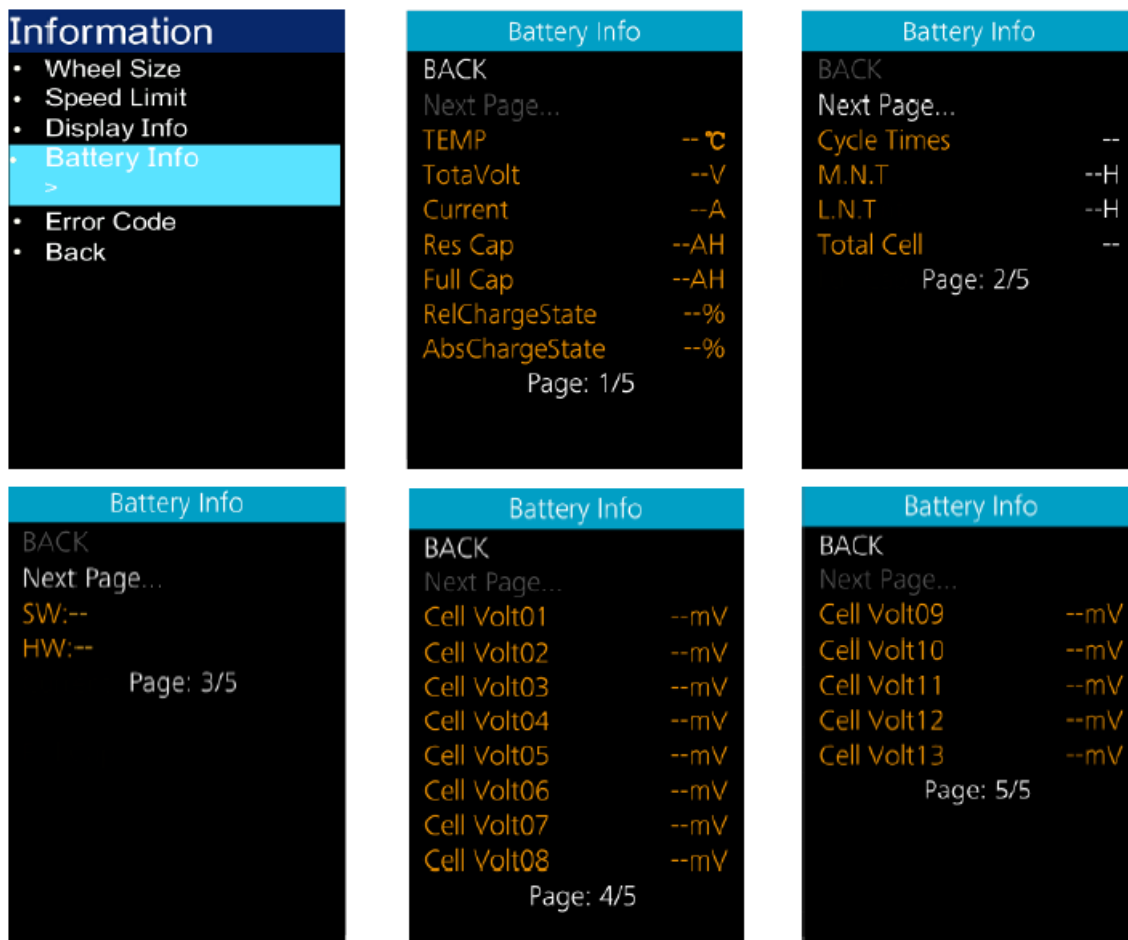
Information
• Wheel Size
• Speed Limit
• Display Info
• Battery Info
>
• Error Code
• Back

Battery Info
BACK
Next Page...
TEMP --℃
TotaVolt --V
Current --A
Res Cap --AH
Full Cap --AH
RelChargeState --%
AbsChargeState --%
Page: 1/5

Battery Info
BACK
Next Page...
Cycle Times --
M.N.T --H
L.N.T --H
Total Cell --
Page: 2/5

Battery Info
BACK
Next Page...
SW:--
HW:--
Page: 3/5

Battery Info
BACK
Next Page...
Cell Volt01 --mV
Cell Volt02 --mV
Cell Volt03 --mV
Cell Volt04 --mV
Cell Volt05 --mV
Cell Volt06 --mV
Cell Volt07 --mV
Cell Volt08 --mV
Page: 4/5

Battery Info
BACK
Next Page...
Cell Volt09 --mV
Cell Volt10 --mV
Cell Volt11 --mV
Cell Volt12 --mV
Cell Volt13 --mV
Page: 5/5